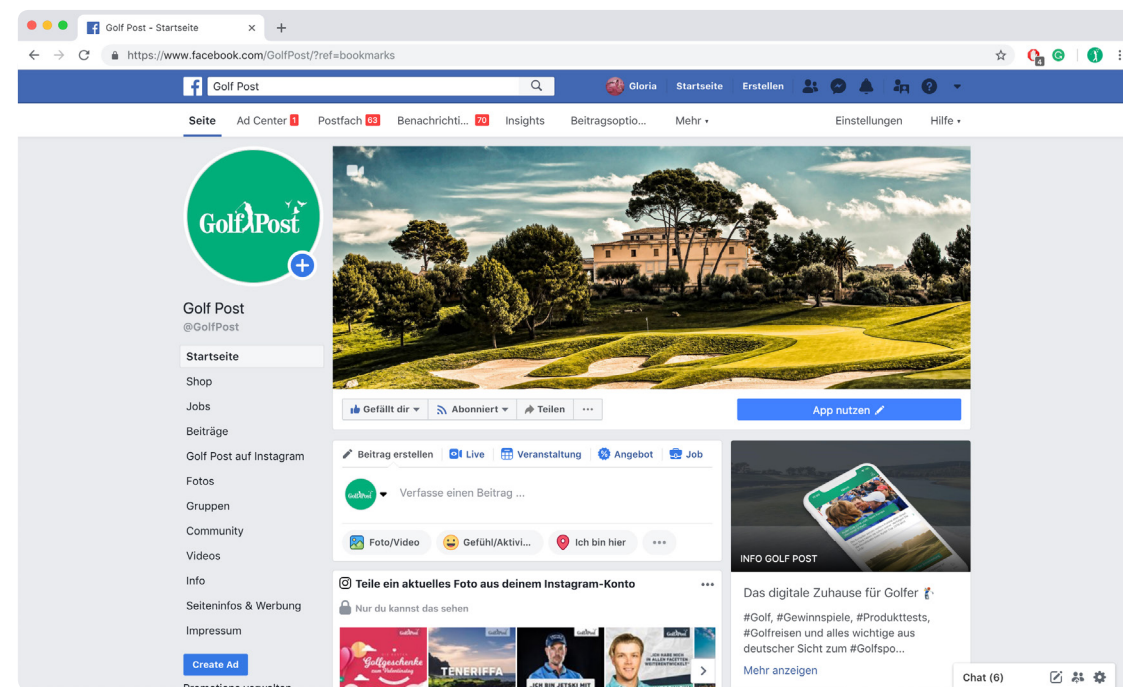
Golf Post - Startseite

https://www.facebook.com/GolfPost/?ref=bookmarks

Golf Post

Gloria Startseite Erstellen

Seite Ad Center 1 Postfach 63 Benachrichti... 70 Insights Beitragsoptio... Mehr ▾ Einstellungen Hilfe ▾

GolfPost

Golf Post
@GolfPost

Startseite
Shop
Jobs
Beiträge
Golf Post auf Instagram
Fotos
Gruppen
Community
Videos
Info
Seiteninfos & Werbung
Impressum

Create Ad

Gefällt dir ▾ Abonniert ▾ Teilen ···

App nutzen

Beitrag erstellen Live Veranstaltung Angebot Job

Verfasse einen Beitrag ...

Foto/Video Gefühl/Aktivi... Ich bin hier ···

Teile ein aktuelles Foto aus deinem Instagram-Konto ···

Nur du kannst das sehen

Golfgeschenke zum Valentinstag

TENERIFFA

ICH BIN JETZT MIT

ICH HABE MICH IN ALLEN FACETTEN WEITERENTWICKELT

INFO GOLF POST

Das digitale Zuhause für Golfer

#Golf, #Gewinnspiele, #Produkttests, #Golfreisen und alles wichtige aus deutscher Sicht zum #Golfspo...

Mehr anzeigen

Chat (6)